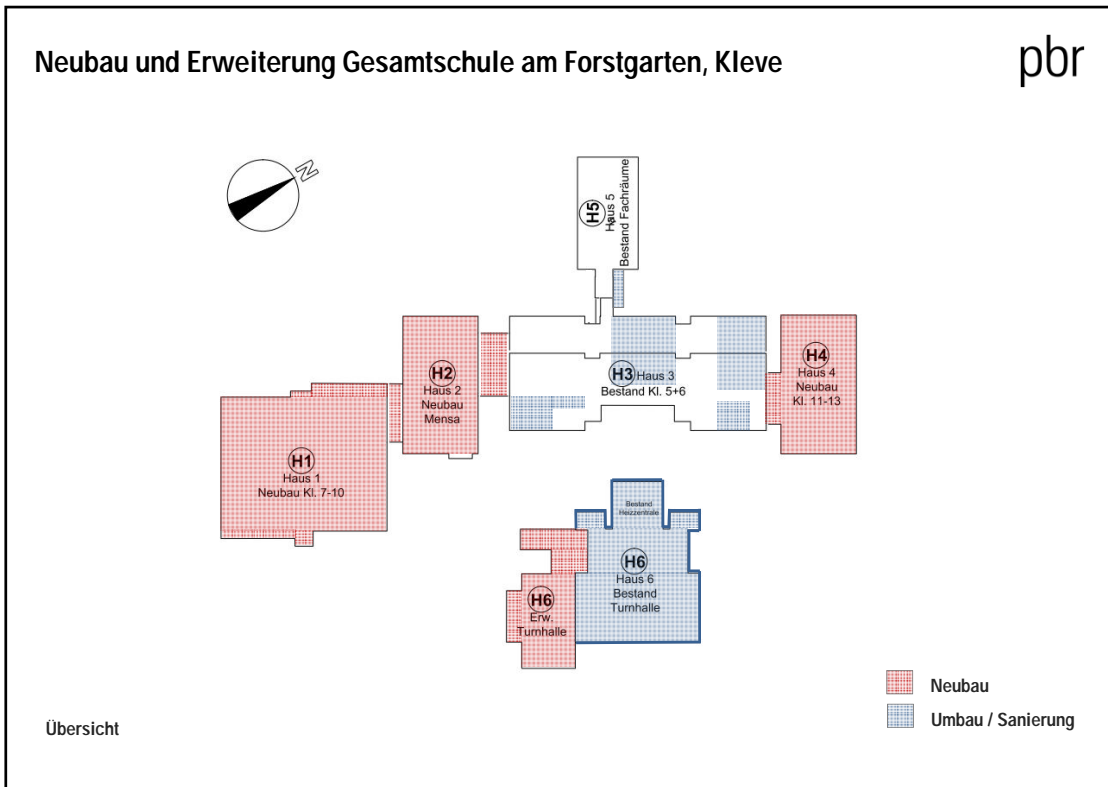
Neubau und Erweiterung Gesamtschule am Forstgarten, Kleve

pbr

N

H5
Haus 5
Bestand Fachräume

H2
Haus 2
Neubau
Mensa

H3 Haus 3
Bestand Kl. 5+6

H4
Haus 4
Neubau
Kl. 11-13

H1
Haus 1
Neubau Kl. 7-10

Bestand
Heizzentrale

H6
Haus 6
Bestand
Turnhalle

H6
Erw.
Turnhalle

Neubau

Umbau / Sanierung

Übersicht